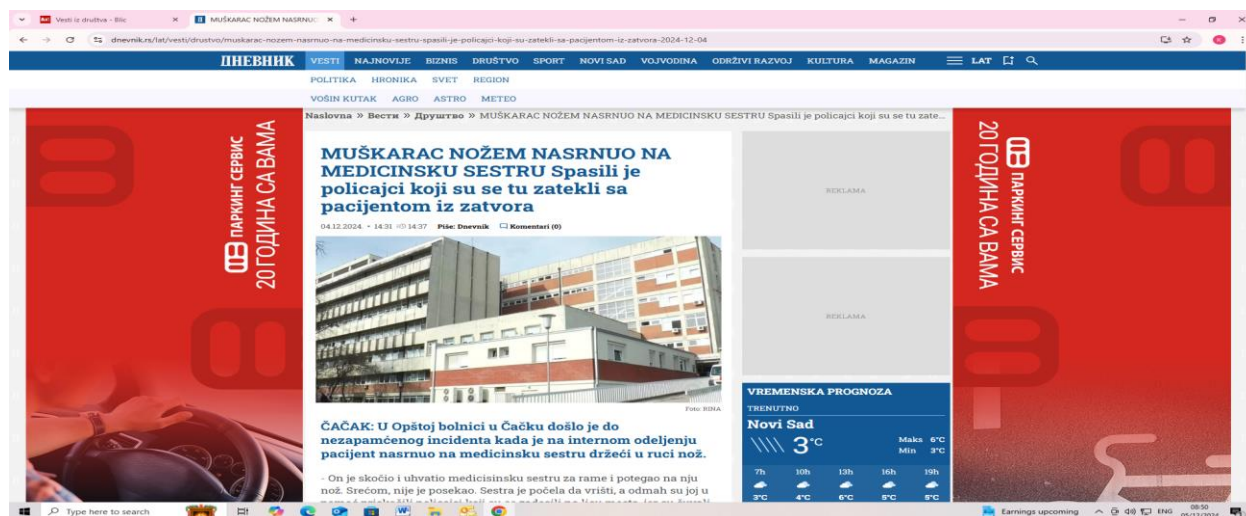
Vesti iz društva - Blic × MUŠKARAC NOŽEM NASRNU × +

dnevnik.rs/lat/vesti/drustvo/muskarac-nozem-nasrnuo-na-medicinsku-sestru-spasili-je-policajci-koji-su-zatekli-sa-pacijentom-iz-zatvora-2024-12-04

ДНЕВНИК VESTI NAJNOVIJE BIZNIS DRUŠTVO SPORT NOVI SAD VOJVODINA ODRŽIVI RAZVOJ KULTURA MAGAZIN LAT

POLITIKA HRONIKA SVET REGION

VOŠIN KUTAK AGRO ASTRO METEO

ПАРКИНГ СЕРВИС 20 ГОДИНА СА ВАМА

Naslovna » Вести » Друштво » MUŠKARAC NOŽEM NASRNUO NA MEDICINSKU SESTRU Spasili je policajci koji su se tu zate...

MUŠKARAC NOŽEM NASRNUO NA MEDICINSKU SESTRU Spasili je policajci koji su se tu zatekli sa pacijentom iz zatvora

04.12.2024. • 14:31 14:37 Piše: Dnevnik Komentari (0)

Foto: BINA

ČAČAK: U Opštoj bolnici u Čačku došlo je do nezapamćenog incidenta kada je na internom odeljenju pacijent nasrnuo na medicinsku sestru držeći u ruci nož.

- On je skočio i uhvatio medicinsku sestru za rame i potegao na nju nož. Srećom, nije je posekao. Sestra je počela da vrišti, a odmah su joj u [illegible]

REKLAMA

REKLAMA

VREMENSKA PROGNOZA
TRENUTNO
Novi Sad
3°C
Maks 6°C
Min 3°C
7h 10h 13h 16h 19h
3°C 4°C 6°C 5°C 5°C

ПАРКИНГ СЕРВИС 20 ГОДИНА СА ВАМА

Type here to search
Earnings upcoming ENG 08:50